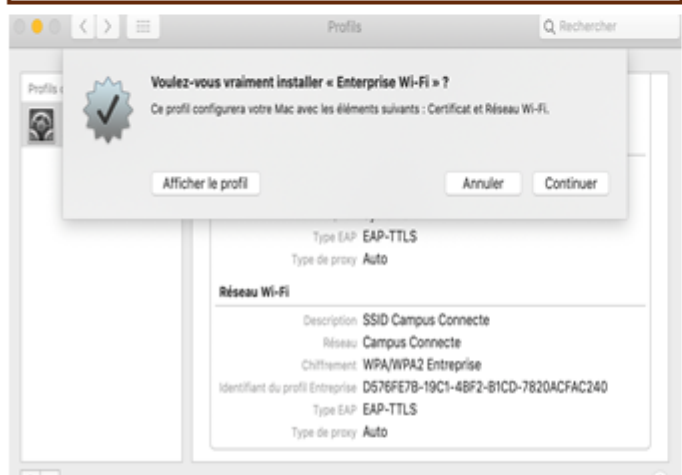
Profils

Rechercher

Profils

Voulez-vous vraiment installer « Enterprise Wi-Fi » ?

Ce profil configurera votre Mac avec les éléments suivants : Certificat et Réseau Wi-Fi.

Afficher le profil

Annuler

Continuer

Type EAP EAP-TTLS

Type de proxy Auto

Réseau Wi-Fi

Description SSID Campus Connecte

Réseau Campus Connecte

Chiffrement WPA/WPA2 Entreprise

Identifiant du profil Entreprise D576FE7B-19C1-4BF2-B1CD-7820ACFAC240

Type EAP EAP-TTLS

Type de proxy Auto